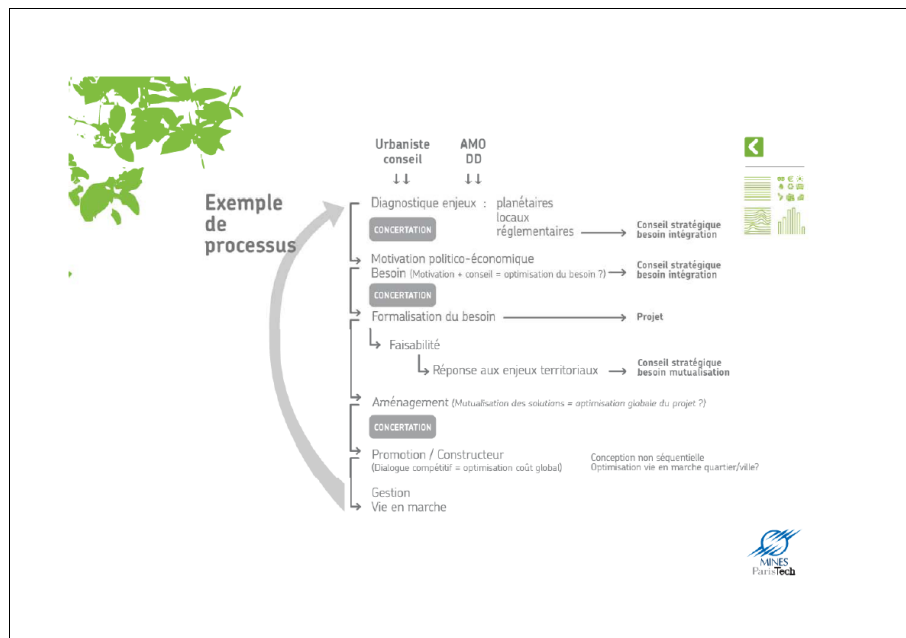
Exemple de processus

Urbaniste conseil ↓↓

AMO DD ↓↓

Diagnostique enjeux : planétaires locaux réglementaires → Conseil stratégique besoin intégration

CONCERTATION

Motivation politico-économique

Besoin (Motivation + conseil = optimisation du besoin ?) → Conseil stratégique besoin intégration

CONCERTATION

Formalisation du besoin → Projet

Faisabilité

Réponse aux enjeux territoriaux → Conseil stratégique besoin mutualisation

Aménagement (Mutualisation des solutions = optimisation globale du projet ?)

CONCERTATION

Promotion / Constructeur (Dialogue compétitif = optimisation coût global)

Conception non séquentielle
Optimisation vie en marche quartier/ville?

Gestion
Vie en marche

MINES ParisTech